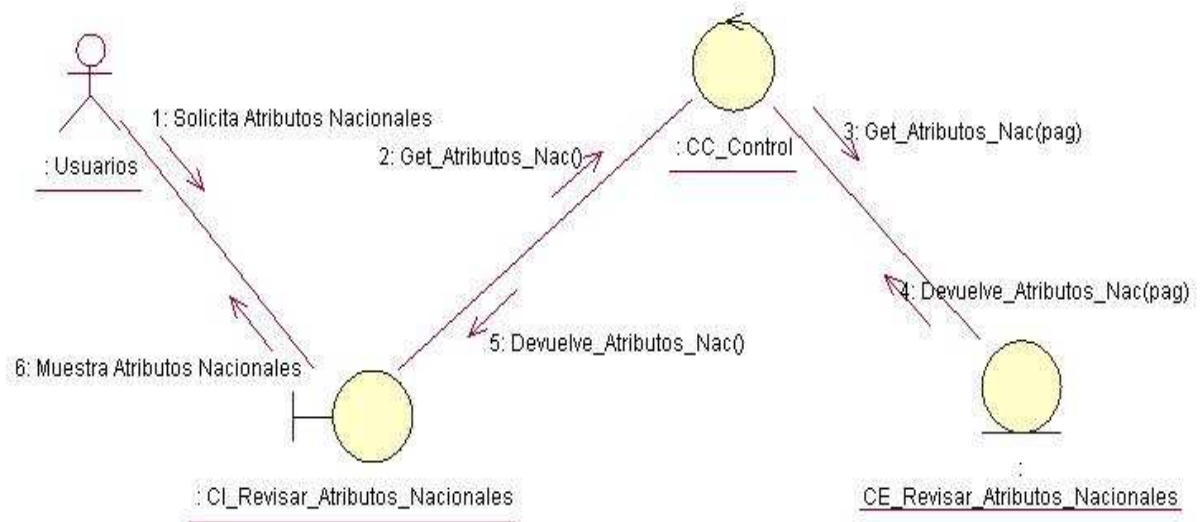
: Usuarios

1: Solicita Atributos Nacionales

2: Get_Atributos_Nac()

: CC_Control

3: Get_Atributos_Nac(pag)

4: Devuelve_Atributos_Nac(pag)

5: Devuelve_Atributos_Nac()

6: Muestra Atributos Nacionales

: CI_Revisar_Atributos_Nacionales

:
CE_Revisar_Atributos_Nacionales